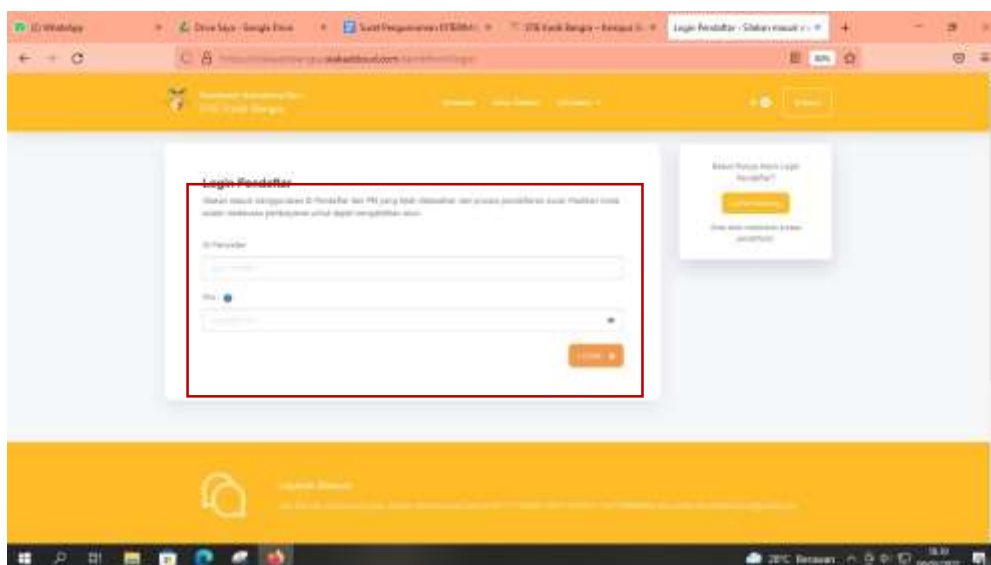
(2) WhatsApp | Drive Saya - Google Drive | Surat Pengumuman | STIE Kwik Kian Gie | Login Pendaftar - Siakad masuk

siakadcloud.com

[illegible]
STIE Kwik Kian Gie

Beranda | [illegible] | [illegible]

Masuk

Login Pendaftar

Silakan masuk menggunakan ID Pendaftar dan PIN yang telah diberikan saat proses pendaftaran awal. Pastikan Anda sudah melakukan pembayaran untuk dapat mengakses akun.

ID Pendaftar

PIN

Login

Belum Punya Akun Login Pendaftar?

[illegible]

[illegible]

Layanan Bantuan

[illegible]

28°C Berawan